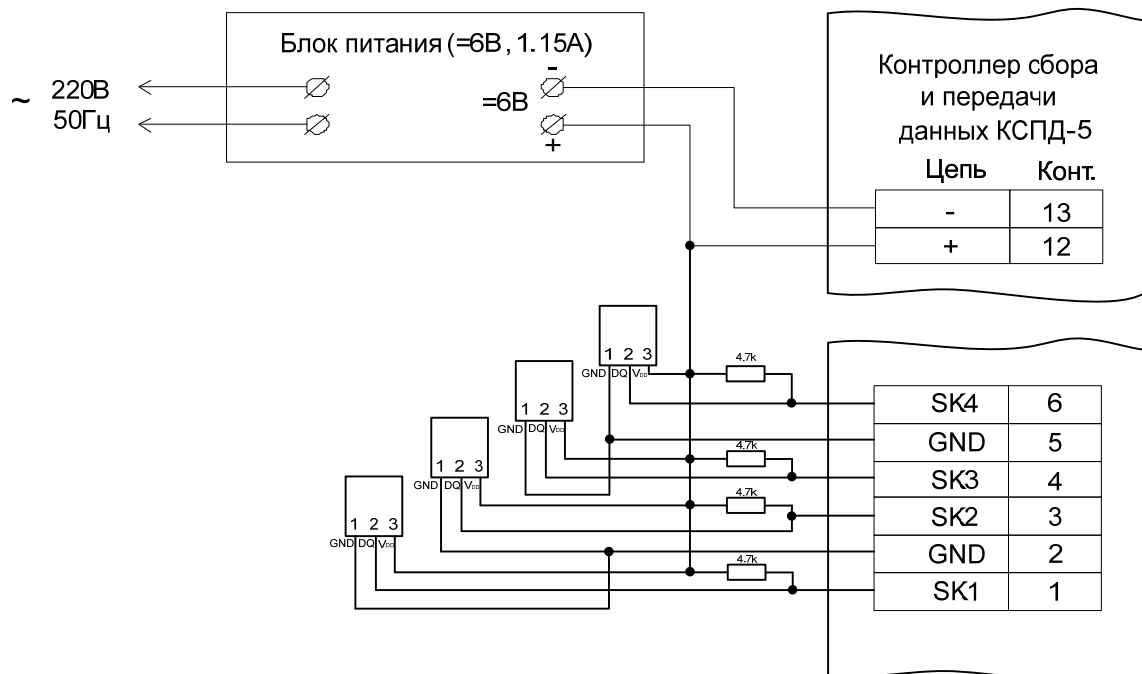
Блок питания (=6В, 1.15А)

~ 220В 50Гц

=6В
-
+

Контроллер сбора и передачи данных КСПД-5

| Цепь | Конт. |
|---|---|
| - | 13 |
| + | 12 |

1 2 3
GND DQ V$_{DD}$

1 2 3
GND DQ V$_{DD}$

1 2 3
GND DQ V$_{DD}$

1 2 3
GND DQ V$_{DD}$

4.7k
4.7k
4.7k
4.7k

| | |
|---|---|
| SK4 | 6 |
| GND | 5 |
| SK3 | 4 |
| SK2 | 3 |
| GND | 2 |
| SK1 | 1 |